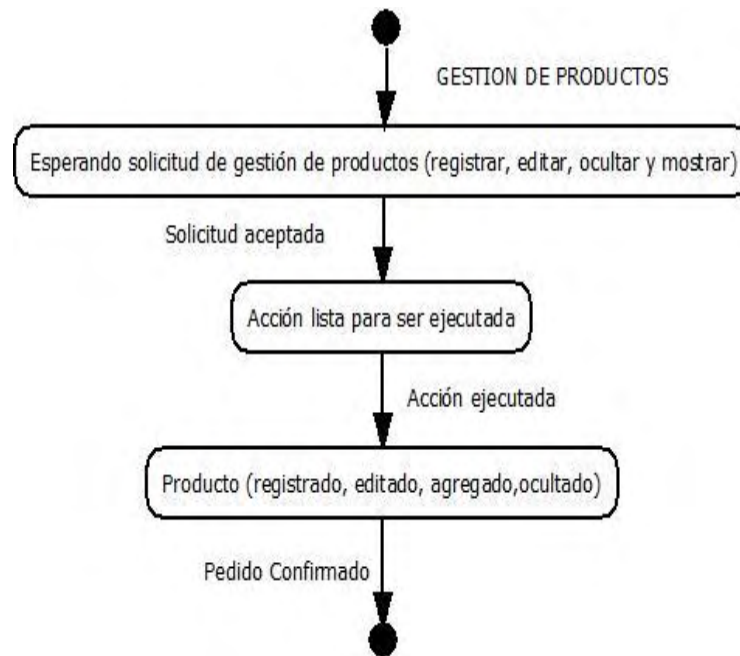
GESTION DE PRODUCTOS

Esperando solicitud de gestión de productos (registrar, editar, ocultar y mostrar)

Solicitud aceptada

Acción lista para ser ejecutada

Acción ejecutada

Producto (registrado, editado, agregado,ocultado)

Pedido Confirmado